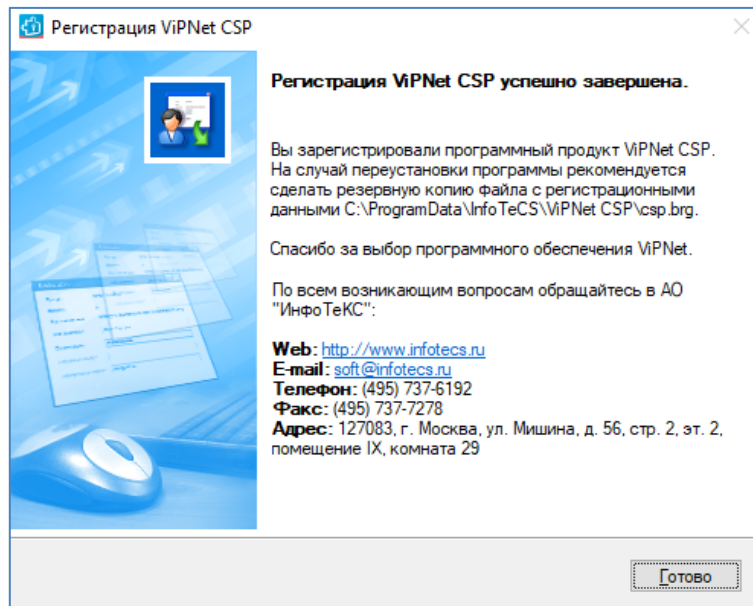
Регистрация ViPNet CSP

Регистрация ViPNet CSP успешно завершена.

Вы зарегистрировали программный продукт ViPNet CSP. На случай переустановки программы рекомендуется сделать резервную копию файла с регистрационными данными C:\ProgramData\InfoTeCS\ViPNet CSP\csp.brg.

Спасибо за выбор программного обеспечения ViPNet.

По всем возникающим вопросам обращайтесь в АО "ИнфоТеКС":

Web: http://www.infotecs.ru
E-mail: soft@infotecs.ru
Телефон: (495) 737-6192
Факс: (495) 737-7278
Адрес: 127083, г. Москва, ул. Мишина, д. 56, стр. 2, эт. 2, помещение IX, комната 29

Готово